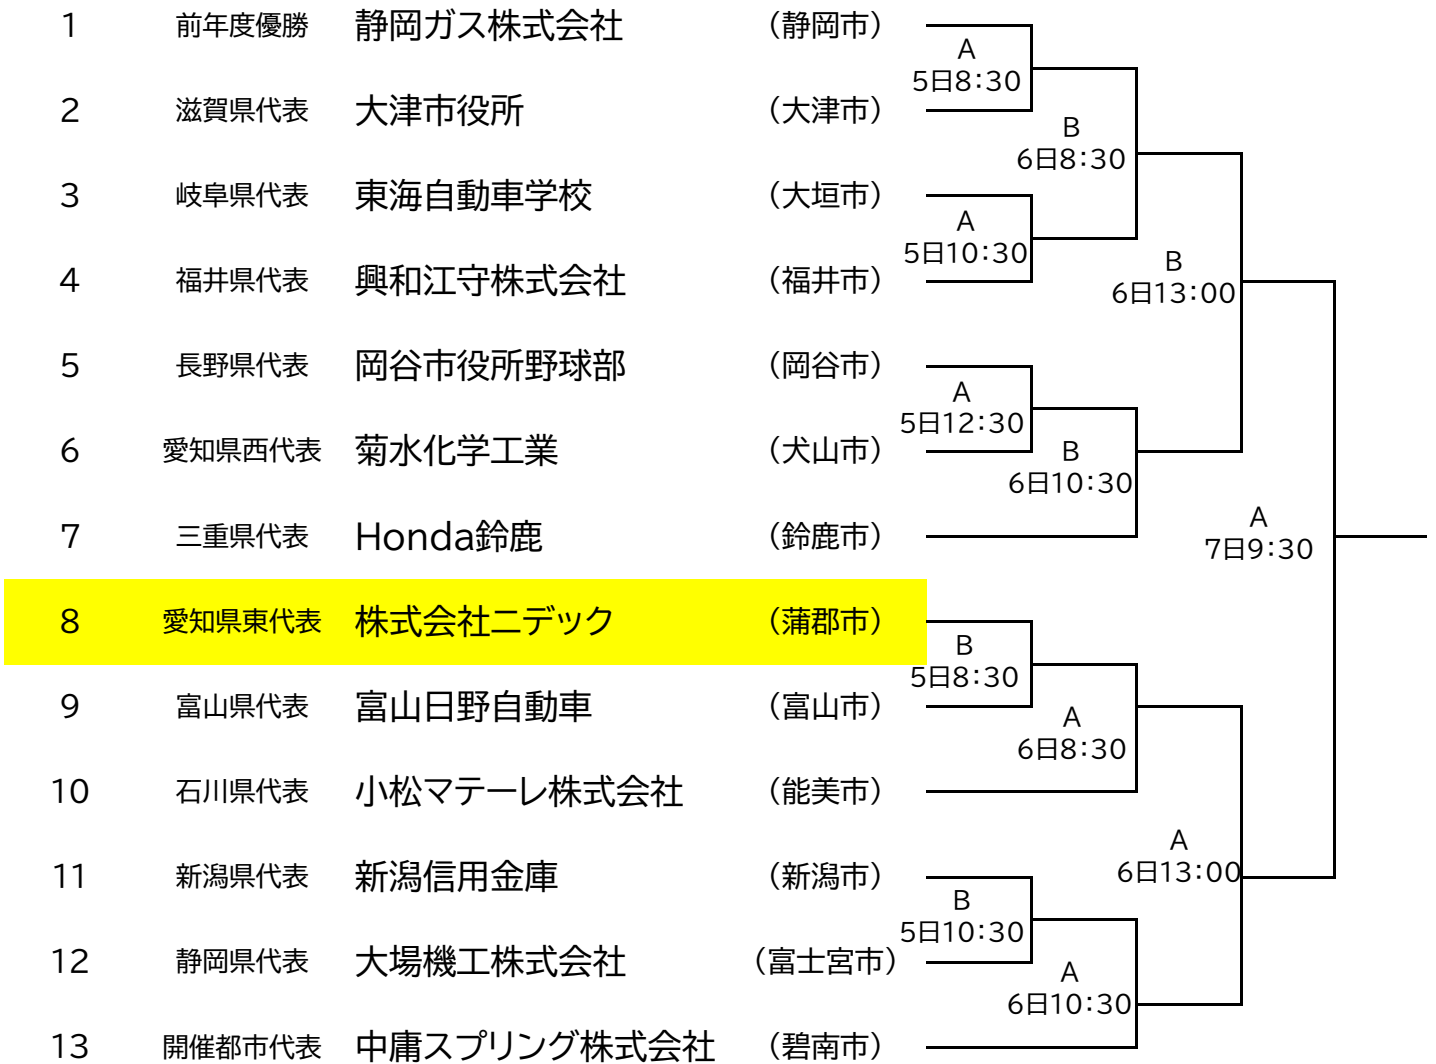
1 前年度優勝 静岡ガス株式会社 (静岡市)
2 滋賀県代表 大津市役所 (大津市)
3 岐阜県代表 東海自動車学校 (大垣市)
4 福井県代表 興和江守株式会社 (福井市)
5 長野県代表 岡谷市役所野球部 (岡谷市)
6 愛知県西代表 菊水化学工業 (犬山市)
7 三重県代表 Honda鈴鹿 (鈴鹿市)
8 愛知県東代表 株式会社ニデック (蒲郡市)
9 富山県代表 富山日野自動車 (富山市)
10 石川県代表 小松マテーレ株式会社 (能美市)
11 新潟県代表 新潟信用金庫 (新潟市)
12 静岡県代表 大場機工株式会社 (富士宮市)
13 開催都市代表 中庸スプリング株式会社 (碧南市)

A
5日8:30

B
6日8:30

A
5日10:30

B
6日13:00

A
5日12:30

B
6日10:30

A
7日9:30

B
5日8:30

A
6日8:30

A
6日13:00

B
5日10:30

A
6日10:30